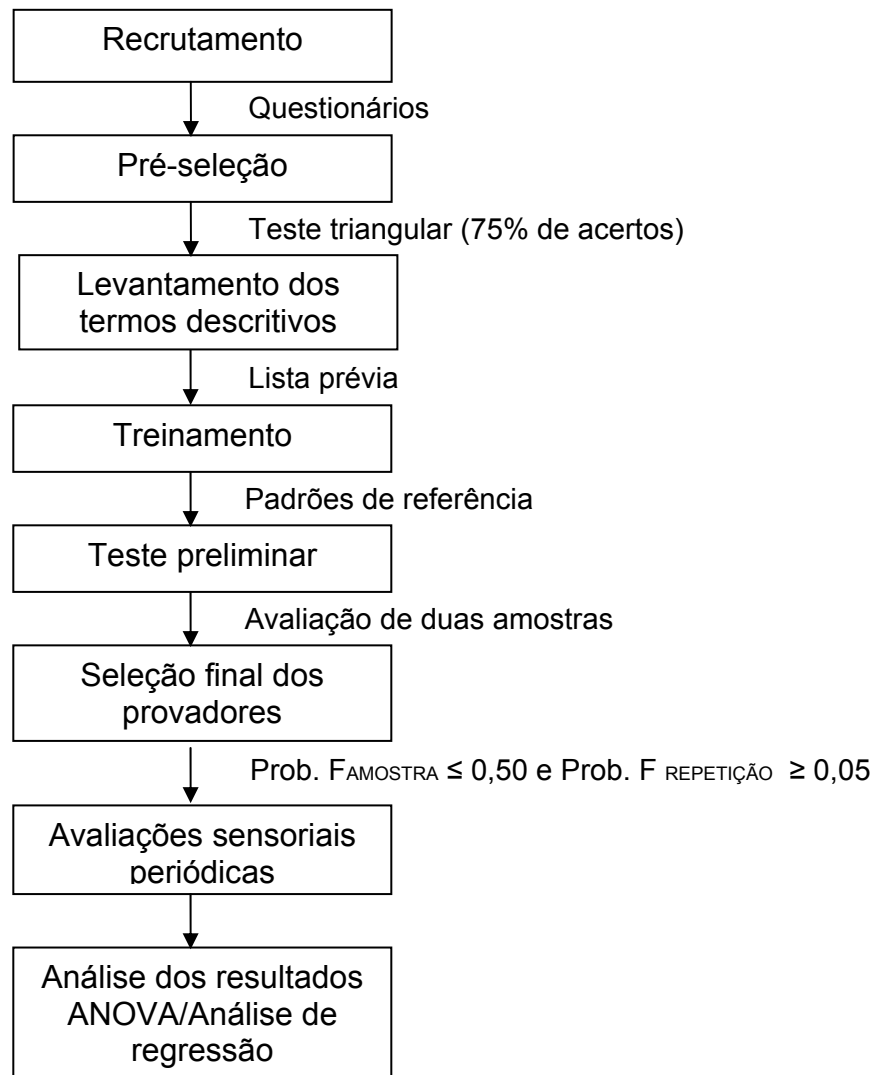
Recrutamento

Questionários

Pré-seleção

Teste triangular (75% de acertos)

Levantamento dos termos descritivos

Lista prévia

Treinamento

Padrões de referência

Teste preliminar

Avaliação de duas amostras

Seleção final dos provadores

Prob. $F_{AMOSTRA} \leq 0,50$ e Prob. $F_{REPETIÇÃO} \geq 0,05$

Avaliações sensoriais periódicas

Análise dos resultados ANOVA/Análise de regressão